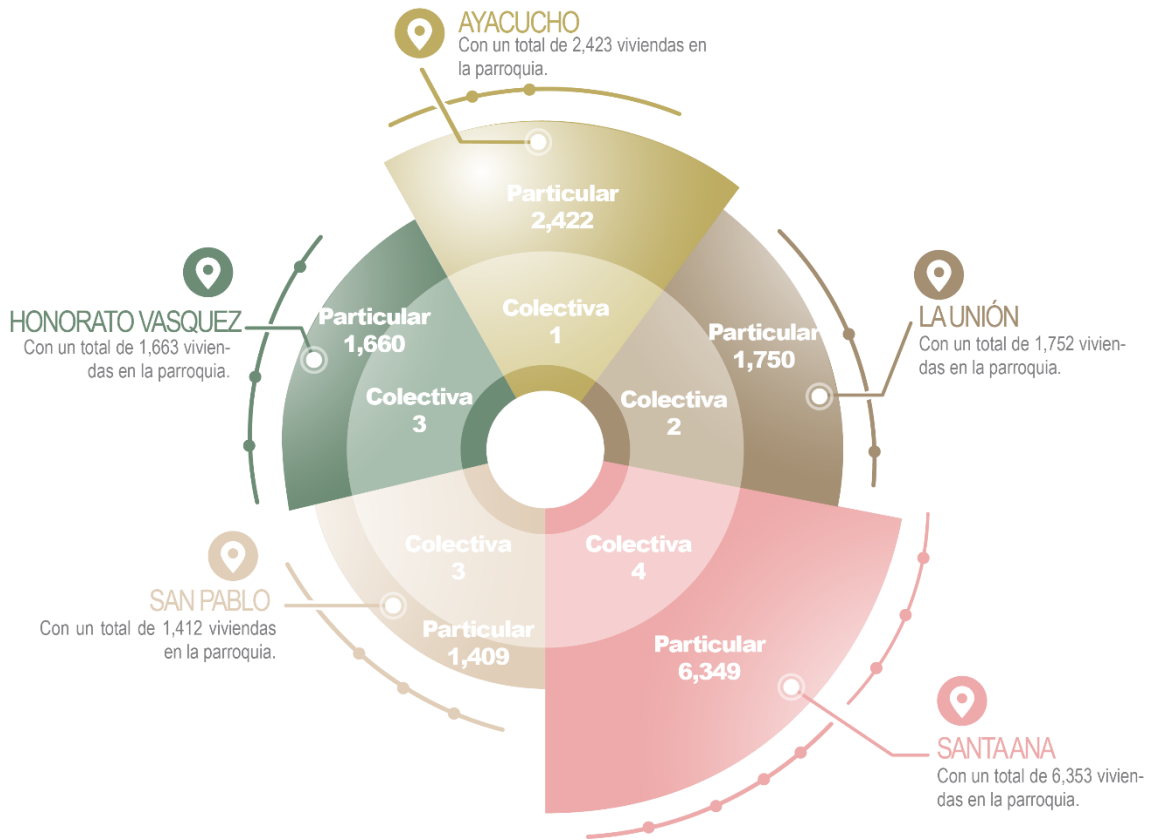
AYACUCHO
Con un total de 2,423 viviendas en la parroquia.

Particular
2,422

Colectiva
1

HONORATO VASQUEZ
Con un total de 1,663 viviendas en la parroquia.

Particular
1,660

Colectiva
3

LA UNIÓN
Con un total de 1,752 viviendas en la parroquia.

Particular
1,750

Colectiva
2

SAN PABLO
Con un total de 1,412 viviendas en la parroquia.

Colectiva
3

Particular
1,409

Colectiva
4

Particular
6,349

SANTA ANA
Con un total de 6,353 viviendas en la parroquia.